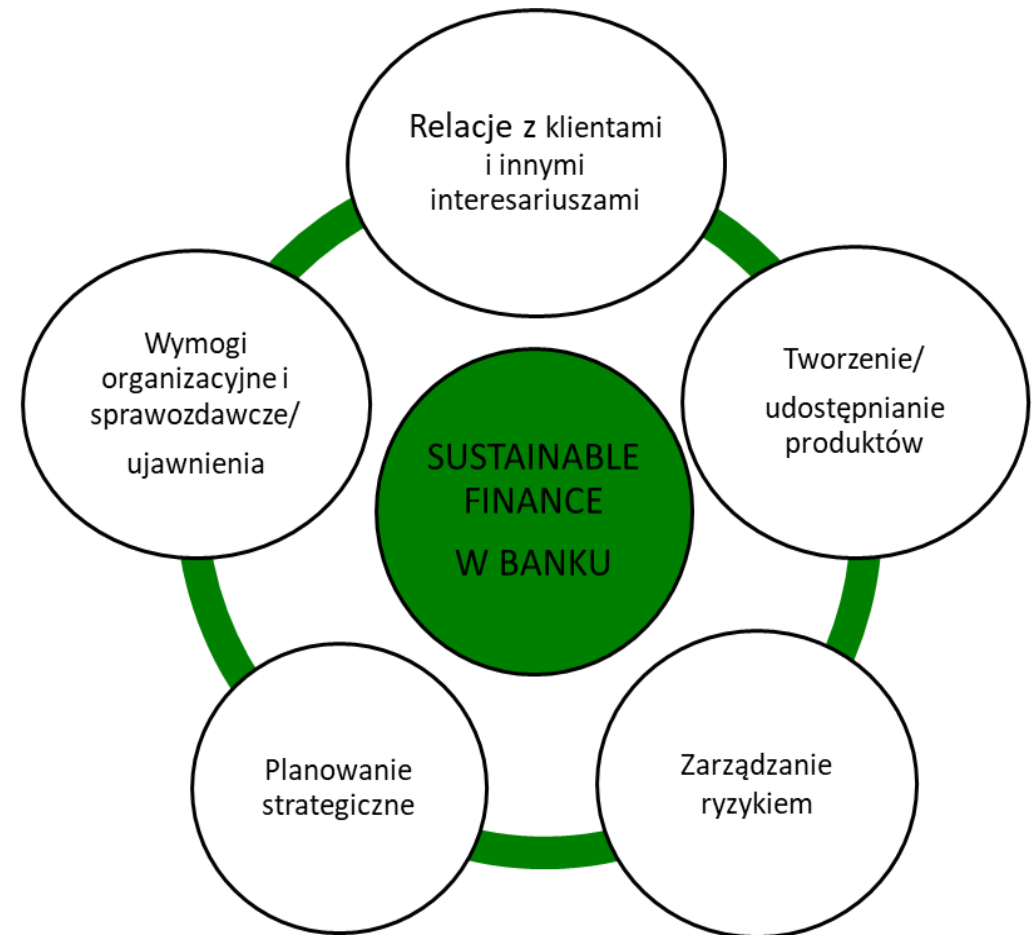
Relacje z klientami i innymi interesariuszami

Wymogi organizacyjne i sprawozdawcze/ ujawnienia

SUSTAINABLE FINANCE W BANKU

Tworzenie/ udostępnianie produktów

Planowanie strategiczne

Zarządzanie ryzykiem